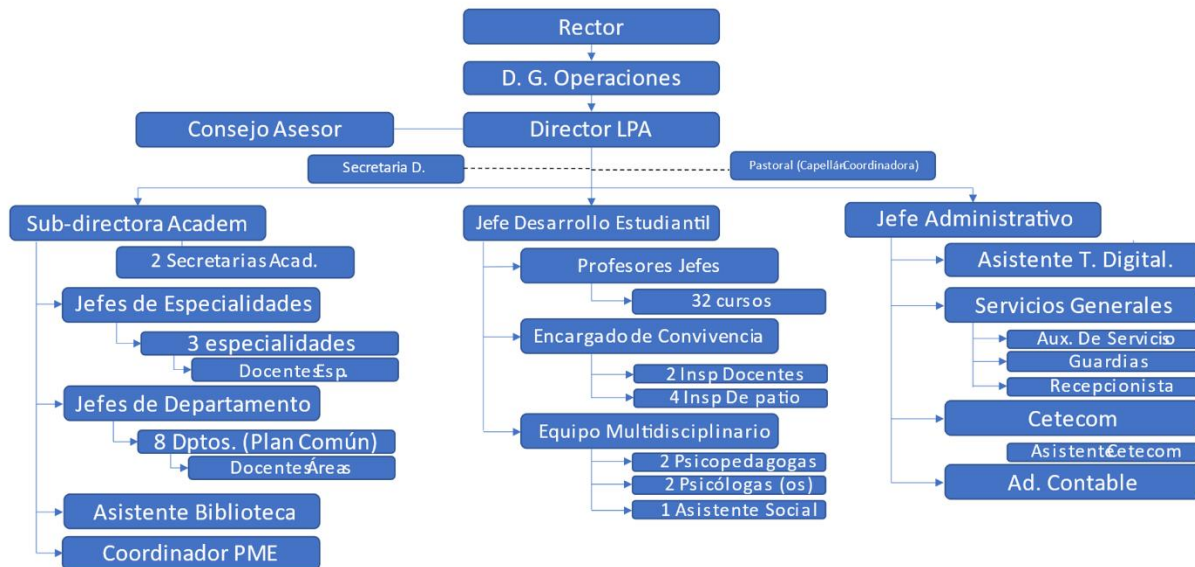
Rector

D. G. Operaciones

Consejo Asesor

Director LPA

Secretaria D.

Pastoral (Capellán Coordinadora)

Sub-directora Academ

2 Secretarias Acad.

Jefes de Especialidades

3 especialidades

Docentes Esp.

Jefes de Departamento

8 Dptos. (Plan Común)

Docentes Áreas

Asistente Biblioteca

Coordinador PME

Jefe Desarrollo Estudiantil

Profesores Jefes

32 cursos

Encargado de Convivencia

2 Insp Docentes

4 Insp De patio

Equipo Multidisciplinario

2 Psicopedagogas

2 Psicólogas (os)

1 Asistente Social

Jefe Administrativo

Asistente T. Digital.

Servicios Generales

Aux. De Servicio

Guardias

Recepcionista

Cetecom

Asistente Cetecom

Ad. Contable